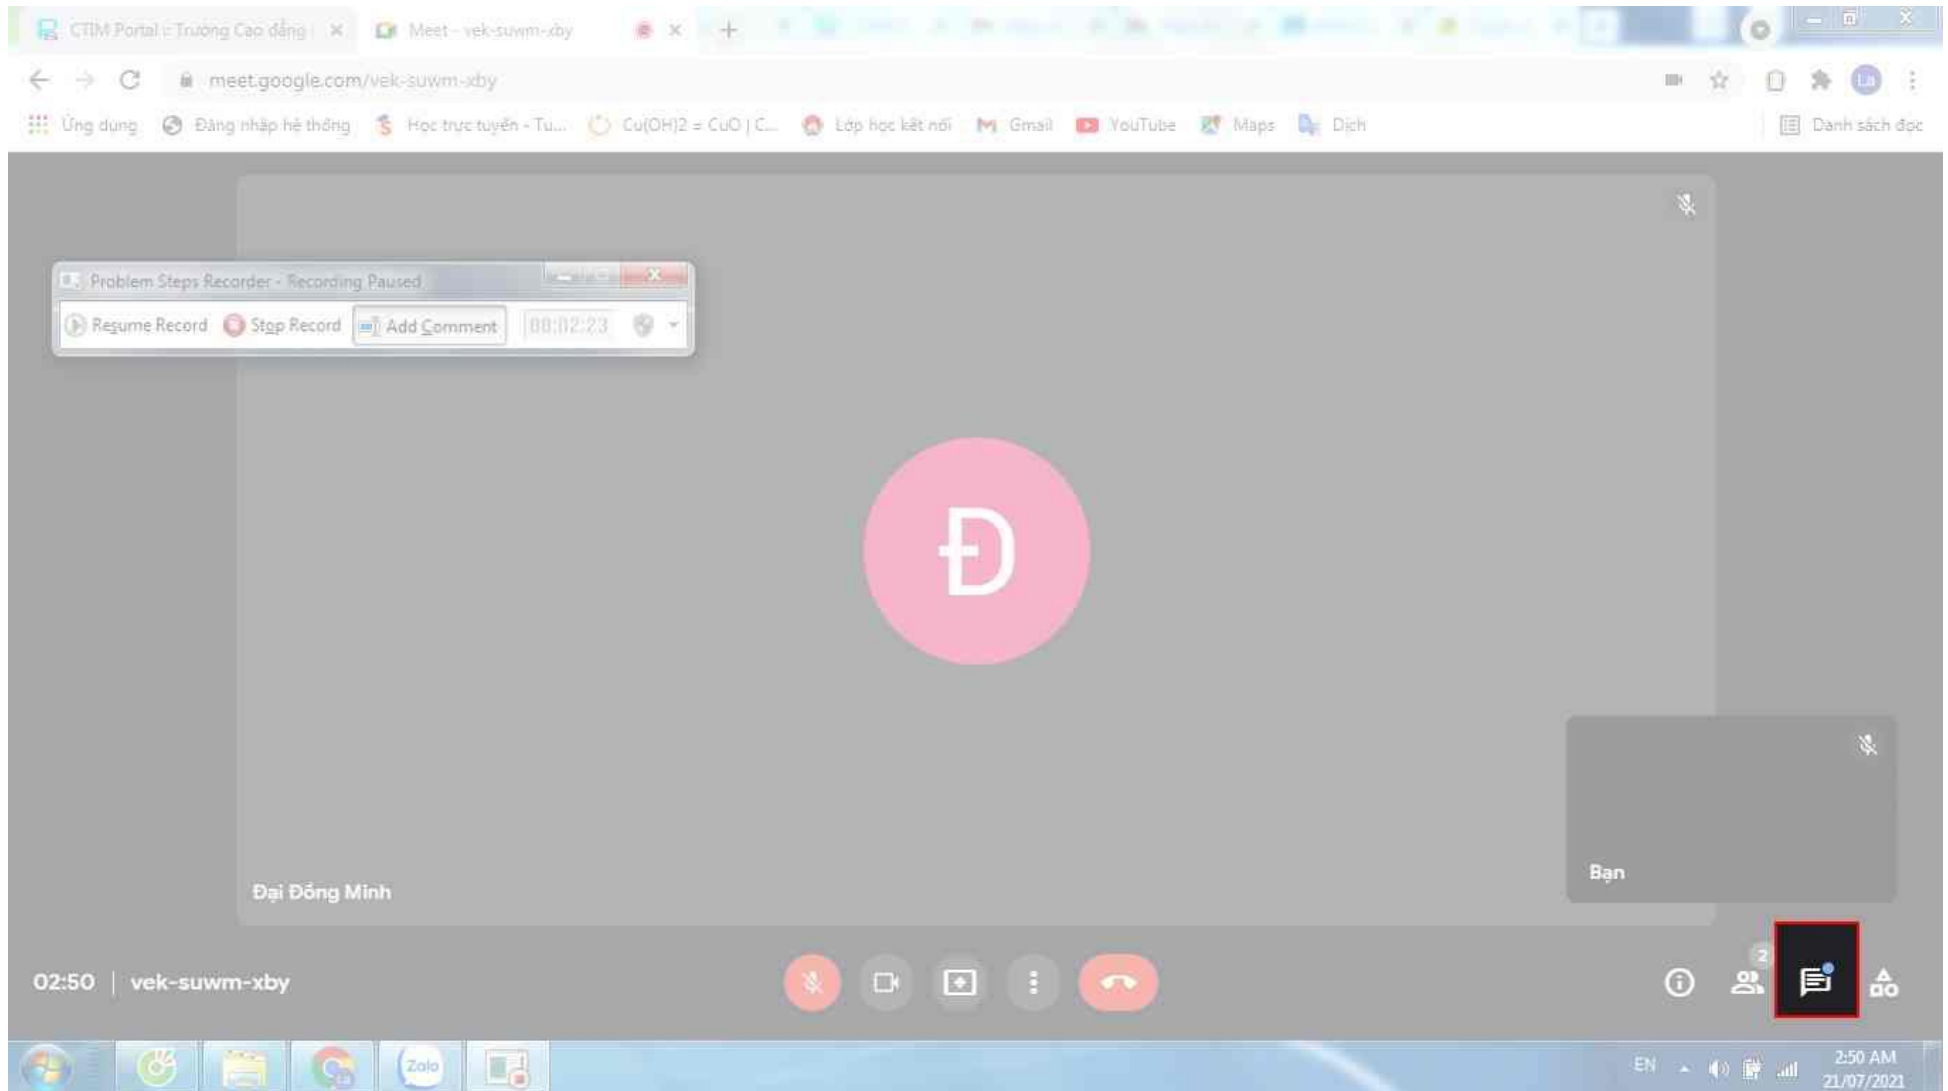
CTIM Portal :: Trường Cao đẳng | ×
Meet - vek-suwm-xby ×
+

meet.google.com/vek-suwm-xby

Ứng dụng
Đăng nhập hệ thống
Học trực tuyến - Tu...
Cu(OH)2 = CuO | C...
Lớp học kết nối
Gmail
YouTube
Maps
Dịch
Danh sách đọc

Problem Steps Recorder - Recording Paused
Resume Record
Stop Record
Add Comment
00:02:23

Đ

Đại Đồng Minh

Bạn

02:50 | vek-suwm-xby

2

EN
2:50 AM
21/07/2021